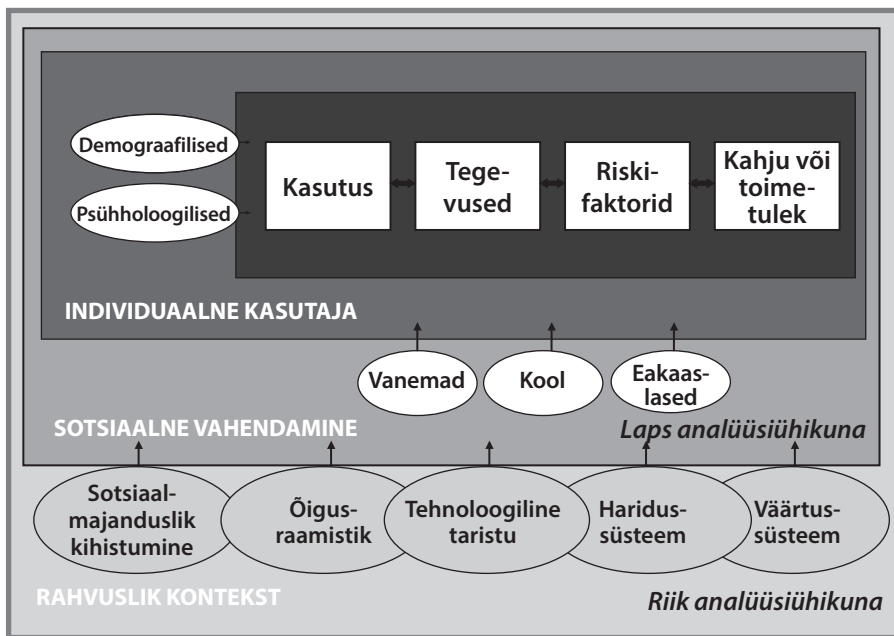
Demograafilised

Psühholoogilised

Kasutus

Tegevused

Riskifaktorid

Kahju või toimetulek

INDIVIDUAALNE KASUTAJA

Vanemad

Kool

Eakaaslased

SOTSIAALNE VAHENDAMINE

Laps analüüsiühikuna

Sotsiaalmajanduslik kihistumine

Õigusraamistik

Tehnoloogiline taristu

Haridussüsteem

Väärtussüsteem

RAHVUSLIK KONTEKST

Riik analüüsiühikuna